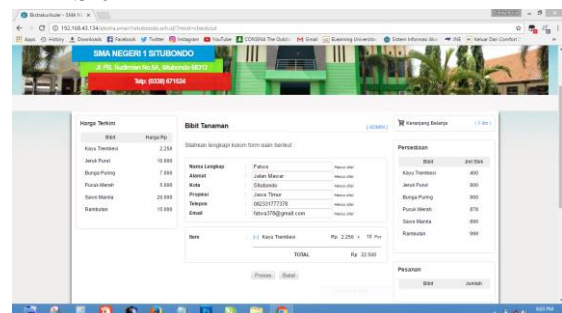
Bibitkurikuler - SMA N ×

192.168.43.134/sekolah/bibit/smansatu/index.php/checkout

Apps History Downloads Facebook Twitter Instagram YouTube LONGINUS The Outstanding Gmail Elearning Universitas Sistem Informasi Aka... INS Keluar Dari Comfort

SMA NEGERI 1 SITUBONDO

Jl. PB. Sudirman No 9A, Situbondo 68312

Telp. (0338) 671524

Harga Terkini

| Bibit | Harga Rp |
|---|---|
| Kayu Trembesi | 2.250 |
| Jeruk Purut | 10.000 |
| Bunga Puring | 7.000 |
| Pucuk Merah | 5.000 |
| Sawo Manila | 20.000 |
| Rambutan | 15.000 |

Bibit Tanaman

[ ADMIN ]

Silahkan lengkapi kolom form isian berikut :

| Nama Lengkap | : | Fatwa | Harus diisi |
|---|---|---|---|
| Alamat | : | Jalan Mawar | Harus diisi |
| Kota | : | Situbondo | Harus diisi |
| Propinsi | : | Jawa Timur | Harus diisi |
| Telepon | : | 082331777378 | Harus diisi |
| Email | : | fatwa378@gmail.com | Harus diisi |

| Item | [-] Kayu Trembesi | Rp. 2.250 × 10 Pcs |
|---|---|---|
| | TOTAL | Rp. 22.500 |

Proses Batal

Keranjang Belanja

( 1 item )

Persediaan

| Bibit | Jml Stok |
|---|---|
| Kayu Trembesi | 400 |
| Jeruk Purut | 900 |
| Bunga Puring | 900 |
| Pucuk Merah | 878 |
| Sawo Manila | 890 |
| Rambutan | 999 |

Pesanan

| Bibit | Jumlah |
|---|---|